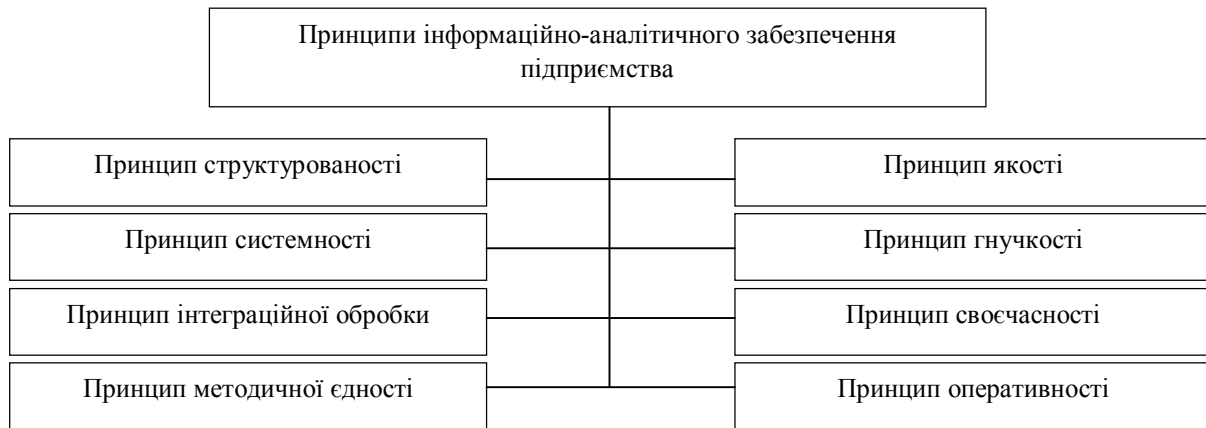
Принципи інформаційно-аналітичного забезпечення підприємства

Принцип структурованості

Принцип системності

Принцип інтеграційної обробки

Принцип методичної єдності

Принцип якості

Принцип гнучкості

Принцип своєчасності

Принцип оперативності